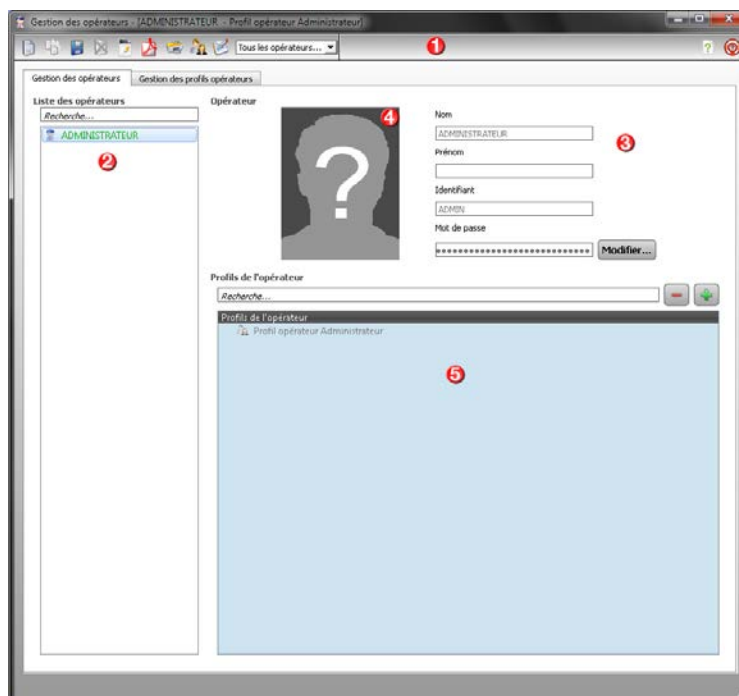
Gestion des opérateurs - [ADMINISTRATEUR - Profil opérateur Administrateur]

Tous les opérateurs...

1

?

Gestion des opérateurs | Gestion des profils opérateurs

Liste des opérateurs

Recherche...

ADMINISTRATEUR

2

Opérateur

?

4

Nom

ADMINISTRATEUR

3

Prénom

Identifiant

ADMIN

Mot de passe

••••••••••••••••••••••••••••

Modifier...

Profils de l'opérateur

Recherche...

Profils de l'opérateur

Profil opérateur Administrateur

5